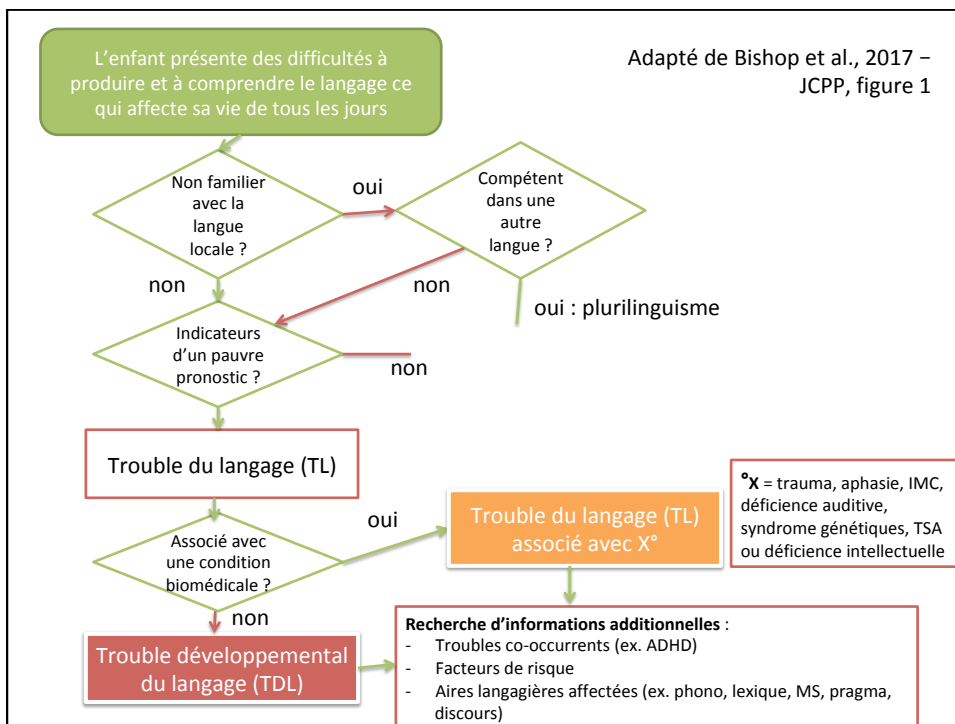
L'enfant présente des difficultés à produire et à comprendre le langage ce qui affecte sa vie de tous les jours

Adapté de Bishop et al., 2017 – JCPP, figure 1

Non familier avec la langue locale ?

oui

Compétent dans une autre langue ?

non

non

oui : plurilinguisme

Indicateurs d'un pauvre pronostic ?

non

Trouble du langage (TL)

°X = trauma, aphasie, IMC, déficience auditive, syndrome génétiques, TSA ou déficience intellectuelle

oui

Trouble du langage (TL) associé avec X°

Associé avec une condition biomédicale ?

non

Recherche d'informations additionnelles :
- Troubles co-occurrents (ex. ADHD)
- Facteurs de risque
- Aires langagières affectées (ex. phono, lexique, MS, pragma, discours)

Trouble développemental du langage (TDL)